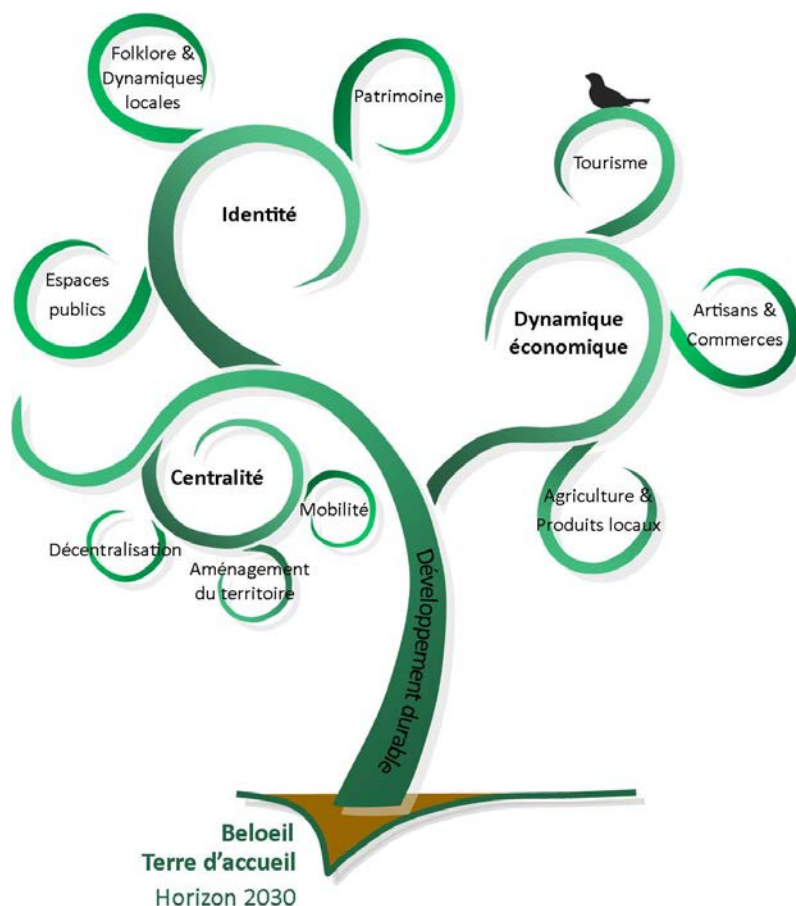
Folklore & Dynamiques locales

Patrimoine

Tourisme

Identité

Espaces publics

Dynamique économique

Artisans & Commerces

Centralité

Mobilité

Décentralisation

Aménagement du territoire

Agriculture & Produits locaux

Développement durable

Beloeil
Terre d'accueil
Horizon 2030